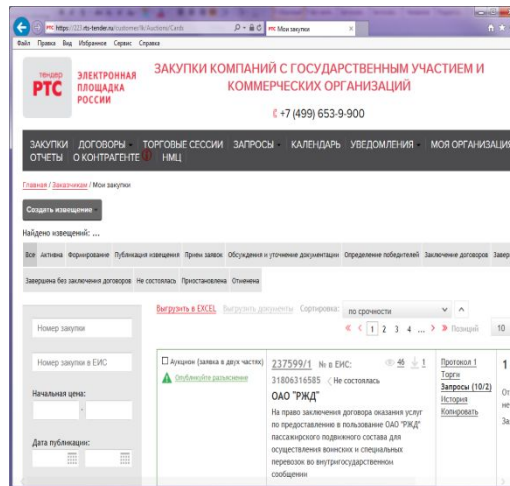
https://223.rts-tender.ru/customer/lk/Auctions/Cards
Мои закупки

Файл Правка Вид Избранное Сервис Справка

ТЕНДЕР РТС ЭЛЕКТРОННАЯ ПЛОЩАДКА РОССИИ

ЗАКУПКИ КОМПАНИЙ С ГОСУДАРСТВЕННЫМ УЧАСТИЕМ И КОММЕРЧЕСКИХ ОРГАНИЗАЦИЙ

+7 (499) 653-9-900

ЗАКУПКИ ДОГОВОРЫ ТОРГОВЫЕ СЕССИИ ЗАПРОСЫ КАЛЕНДАРЬ УВЕДОМЛЕНИЯ МОЯ ОРГАНИЗАЦИЯ ОТЧЕТЫ О КОНТРАГЕНТЕ НМЦ

Главная / Заказчикам / Мои закупки

Создать извещение

Найдено извещений: ...

Все Активна Формирование Публикация извещения Прием заявок Обсуждения и уточнение документации Определение победителей Заключение договоров Заверш

Завершена без заключения договоров Не состоялась Приостановлена Отменена

Выгрузить в EXCEL Выгрузить документы Сортировка: по срочности

1 2 3 4 ... Позиций 10

Номер закупки

Номер закупки в ЕИС

Начальная цена:

Дата публикации:

Аукцион (заявка в двух частях)

Опубликуйте разъяснение

237599/1 № в ЕИС: 46 1

31806316585 Не состоялась

ОАО "РЖД"

На право заключения договора оказания услуг по предоставлению в пользование ОАО "РЖД" пассажирского подвижного состава для осуществления воинских и специальных перевозок во внутригосударственном сообщении

Протокол 1
Торги
Запросы (10/2)
История
Копировать

1
От
не
За